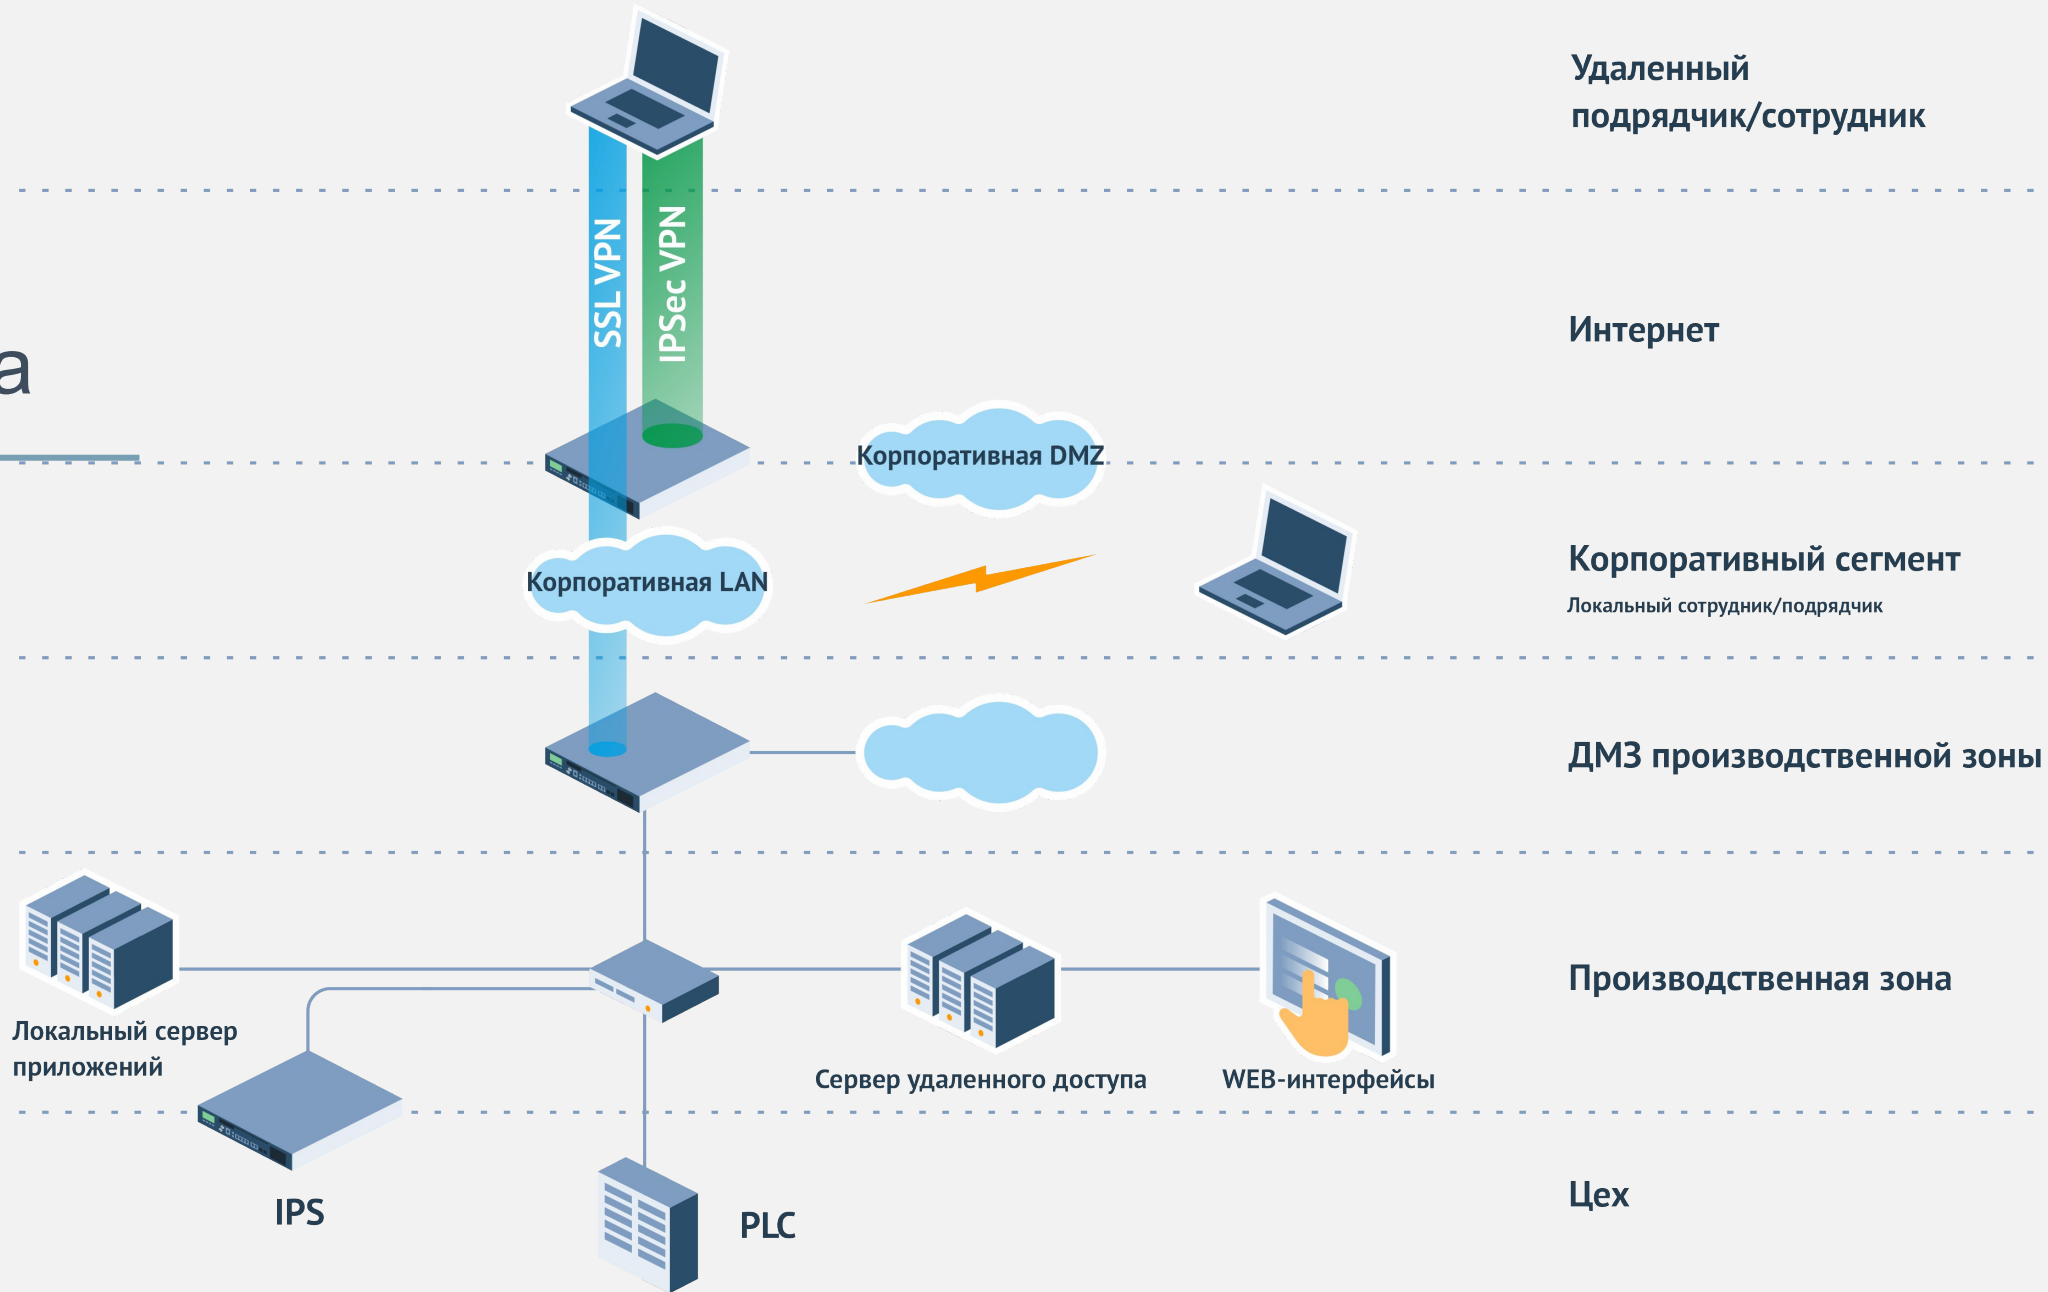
Удаленный подрядчик/сотрудник

SSL VPN

IPSec VPN

Интернет

а

Корпоративная DMZ

Корпоративная LAN

Корпоративный сегмент

Локальный сотрудник/подрядчик

ДМЗ производственной зоны

Локальный сервер приложений

Сервер удаленного доступа

WEB-интерфейсы

Производственная зона

IPS

PLC

Цех